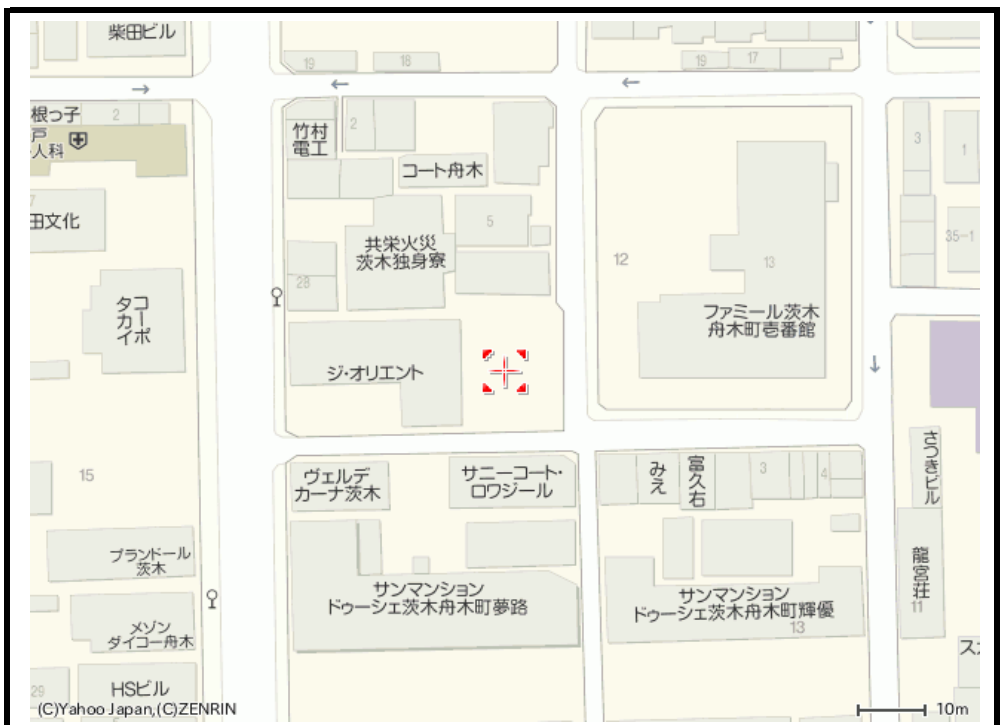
柴田ビル
19
18
19
17
→
←
←
根っ子
戸
人科
2
竹村
電工
2
コート舟木
5
3
1
田文化
共栄火災
茨木独身寮
12
13
35−1
28
タコ
カー
イポ
ファミール茨木
舟木町壱番館
ジ・オリエント
↓
15
ヴェルデ
カーナ茨木
サニーコート・
ロワジール
みえ
富久右
3
4
さつきビル
ブランドール
茨木
龍宮荘
11
サンマンション
ドゥーシェ茨木舟木町夢路
サンマンション
ドゥーシェ茨木舟木町輝優
13
メゾン
ダイコー舟木
ス
29
HSビル
(C)Yahoo Japan,(C)ZENRIN
10m